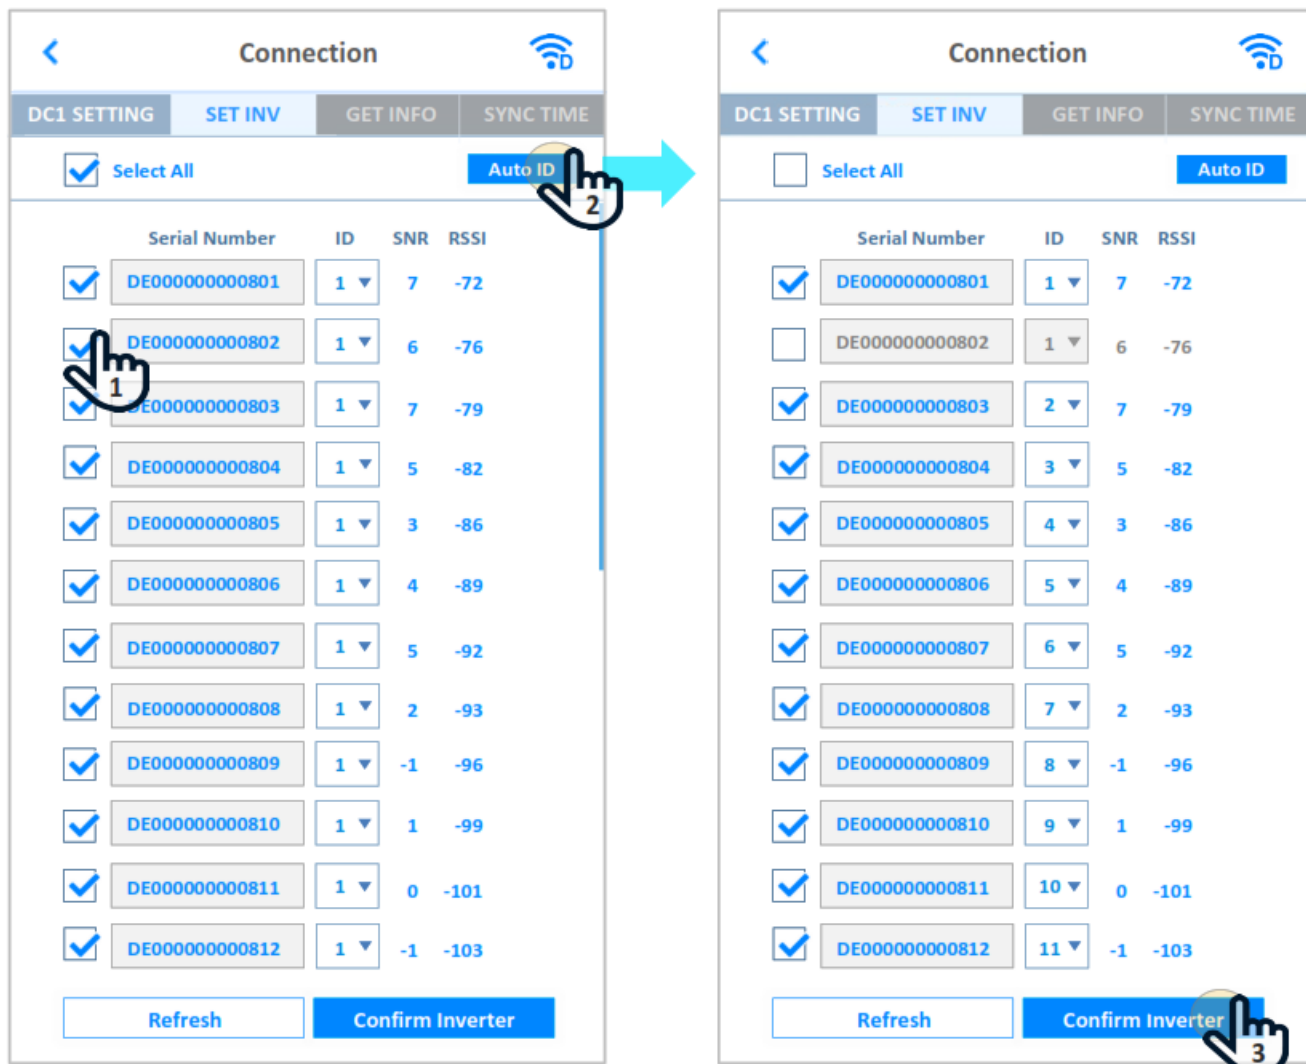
Connection

DC1 SETTING | SET INV | GET INFO | SYNC TIME

Select All
Auto ID
2

| Serial Number | ID | SNR | RSSI |
|---|---|---|---|
| DE000000000801 | 1 | 7 | -72 |
| DE000000000802 | 1 | 6 | -76 |
| DE000000000803 | 1 | 7 | -79 |
| DE000000000804 | 1 | 5 | -82 |
| DE000000000805 | 1 | 3 | -86 |
| DE000000000806 | 1 | 4 | -89 |
| DE000000000807 | 1 | 5 | -92 |
| DE000000000808 | 1 | 2 | -93 |
| DE000000000809 | 1 | -1 | -96 |
| DE000000000810 | 1 | 1 | -99 |
| DE000000000811 | 1 | 0 | -101 |
| DE000000000812 | 1 | -1 | -103 |

1

Refresh
Confirm Inverter

Connection

DC1 SETTING | SET INV | GET INFO | SYNC TIME

Select All
Auto ID

| Serial Number | ID | SNR | RSSI |
|---|---|---|---|
| DE000000000801 | 1 | 7 | -72 |
| DE000000000802 | 1 | 6 | -76 |
| DE000000000803 | 2 | 7 | -79 |
| DE000000000804 | 3 | 5 | -82 |
| DE000000000805 | 4 | 3 | -86 |
| DE000000000806 | 5 | 4 | -89 |
| DE000000000807 | 6 | 5 | -92 |
| DE000000000808 | 7 | 2 | -93 |
| DE000000000809 | 8 | -1 | -96 |
| DE000000000810 | 9 | 1 | -99 |
| DE000000000811 | 10 | 0 | -101 |
| DE000000000812 | 11 | -1 | -103 |

Refresh
Confirm Inverter
3